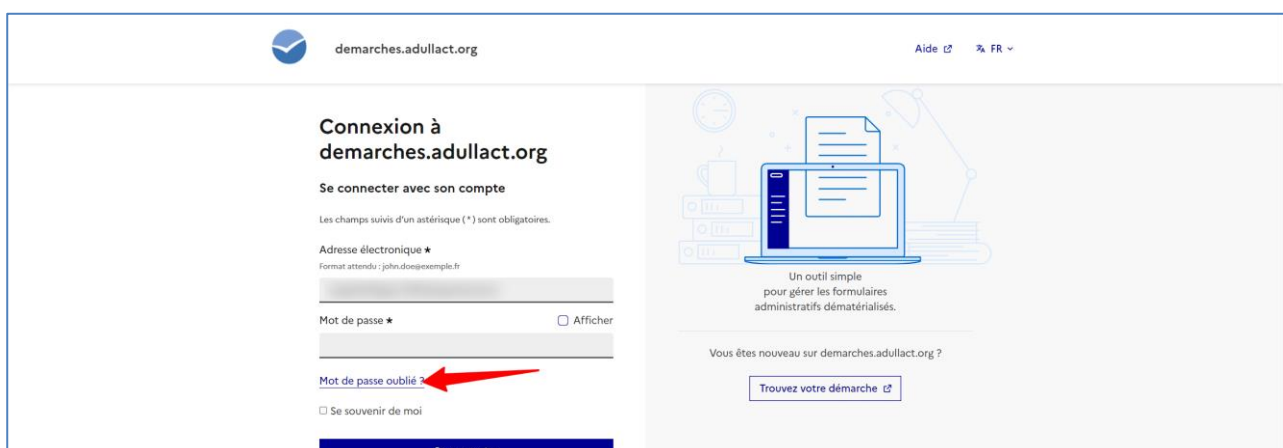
demarches.adullact.org

Aide

FR

Connexion à demarches.adullact.org

Se connecter avec son compte

Les champs suivis d'un astérisque ( * ) sont obligatoires.

Adresse électronique *
Format attendu : john.doe@exemple.fr

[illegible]

Mot de passe *

Afficher

Mot de passe oublié ?

Se souvenir de moi

Un outil simple pour gérer les formulaires administratifs dématérialisés.

Vous êtes nouveau sur demarches.adullact.org ?

Trouvez votre démarche